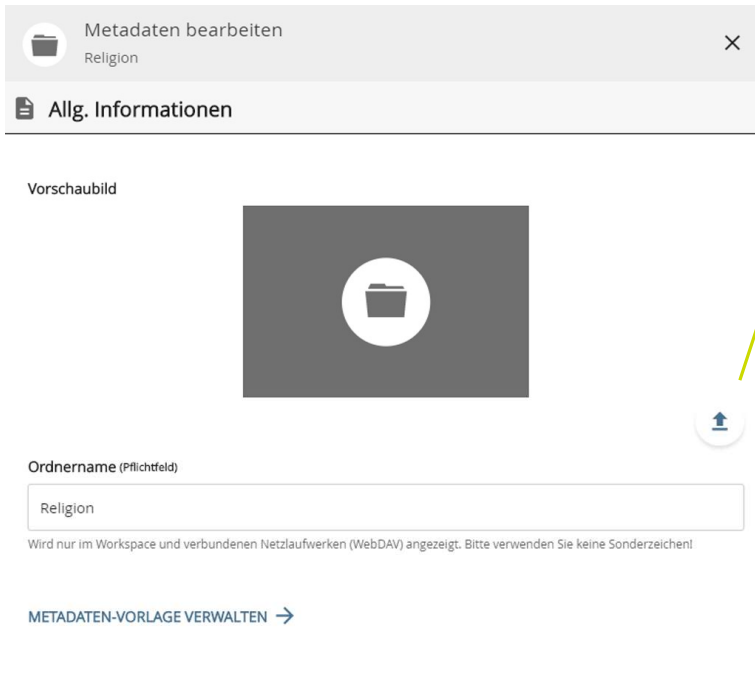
Metadaten bearbeiten
Religion

Allg. Informationen

Vorschaubild

Ordnername (Pflichtfeld)

Religion

Wird nur im Workspace und verbundenen Netzlaufwerken (WebDAV) angezeigt. Bitte verwenden Sie keine Sonderzeichen!

METADATEN-VORLAGE VERWALTEN →